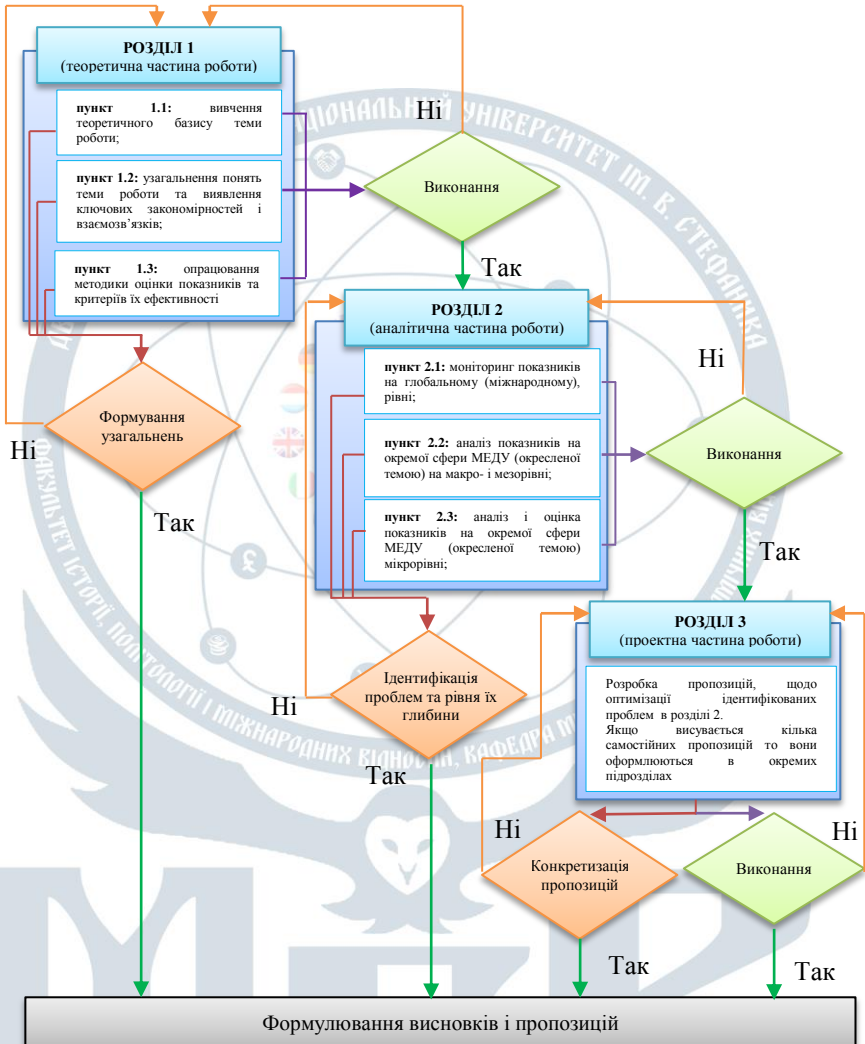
РОЗДІЛ 1
(теоретична частина роботи)

пункт 1.1: вивчення теоретичного базису теми роботи;

пункт 1.2: узагальнення понять теми роботи та виявлення ключових закономірностей і взаємозв'язків;

пункт 1.3: опрацювання методики оцінки показників та критеріїв їх ефективності

Ні

Виконання

Так

Формування узагальнень

Ні

Так

РОЗДІЛ 2
(аналітична частина роботи)

пункт 2.1: моніторинг показників на глобальному (міжнародному), рівні;

пункт 2.2: аналіз показників на окремої сфери МЕДУ (окресленої темою) на макро- і мезорівні;

пункт 2.3: аналіз і оцінка показників на окремої сфери МЕДУ (окресленої темою) мікрорівні;

Ні

Виконання

Так

Ідентифікація проблем та рівня їх глибини

Ні

Так

РОЗДІЛ 3
(проектна частина роботи)

Розробка пропозицій, щодо оптимізації ідентифікованих проблем в розділі 2.
Якщо висувається кілька самостійних пропозицій то вони оформлюються в окремих підрозділах

Ні

Ні

Конкретизація пропозицій

Виконання

Так

Так

Формулювання висновків і пропозицій